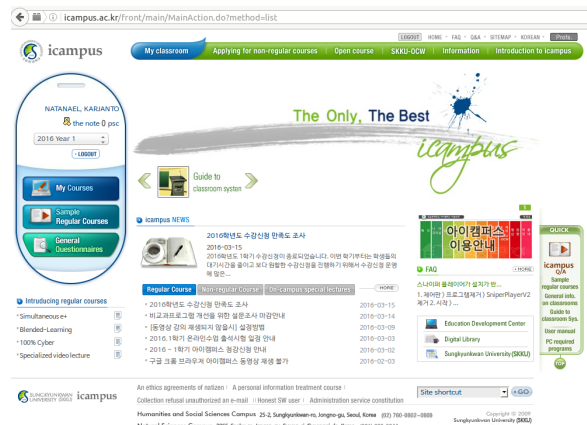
icampus.ac.kr/front/main/MainAction.do?method=list

LOGOUT HOME · FAQ · Q&A · SITEMAP · KOREAN Profs.

icampus

My classroom | Applying for non-regular courses | Open course | SKKU-OCW | Information | Introduction to icampus

NATANAEL, KARJANTO
the note 0 psc
2016 Year 1
LOGOUT

My Courses
Sample Regular Courses
General Questionnaires

Introducing regular courses
Simultaneous e+
Blended-Learning
100% Cyber
Specialized video lecture

The Only, The Best
icampus

Guide to classroom system

icampus NEWS
2016학년도 수강신청 만족도 조사
2016-03-15
2016학년도 1학기 수강신청이 종료되었습니다. 이번 학기부터는 학생들의 대기시간을 줄이고 보다 원활한 수강신청을 진행하기 위해서 수강신청 운영해 왔은...

Regular Course | Non-regular Course | On-campus special lectures | MORE
2016학년도 수강신청 만족도 조사 2016-03-15
비교과프로그램 개선을 위한 설문조사 마감안내 2016-03-14
[동영상 강의 재생되지 않을시] 설정방법 2016-03-09
2016.1학기 온라인수업 출석시행 일정 안내 2016-03-02
2016 - 1학기 아이캠퍼스 점검신청 안내 2016-03-02
구글 크롬 브라우저 아이캠퍼스 동영상 재생 불가 2016-02-03

아이캠퍼스 이용안내

FAQ MORE
스나이퍼 플레이어가 설치가 안...
1. 제어판) 프로그램제거) SniperPlayerV2 제거 2.서작 ) ...

Education Development Center
Digital Library
Sungkyunkwan University (SKKU)

QUICK
icampus Q/A
Sample regular courses
General info. on classrooms
Guide to classroom Sys.
User manual
PC required programs
TOP

SUNGKYUNKWAN UNIVERSITY SINCE 1398 icampus
An ethics agreements of netizen | A personal information treatment course |
Collection refusal unauthorized an e-mail | Honest SW user | Administration service constitution
Humanities and Social Sciences Campus 25-2, Sungkyunkwan-ro, Jongno-gu, Seoul, Korea (03) 760-0803~0808
Site shortcut GO
Copyright © 2009 Sungkyunkwan University (SKKU)